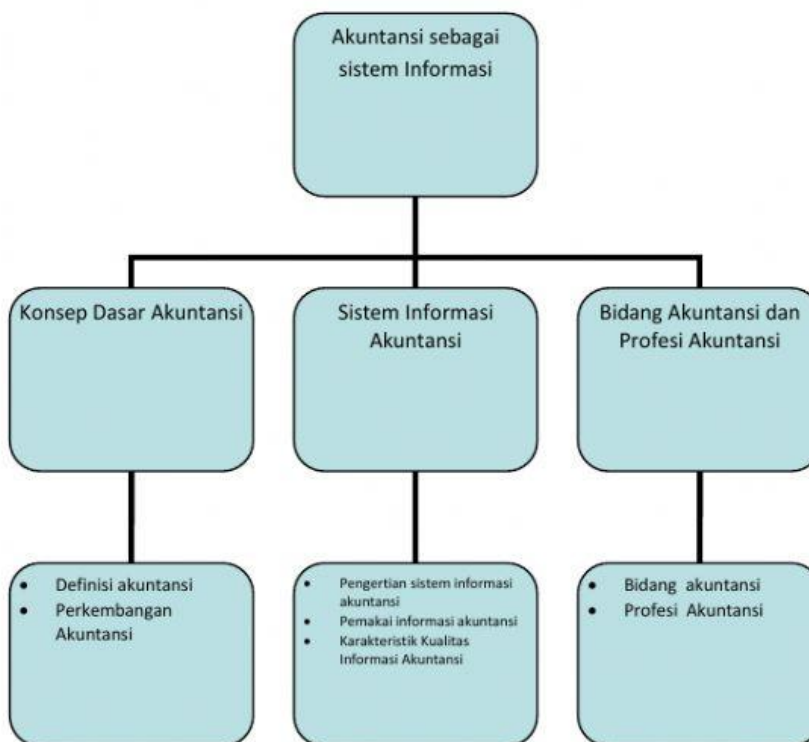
Akuntansi sebagai sistem Informasi

Konsep Dasar Akuntansi

Sistem Informasi Akuntansi

Bidang Akuntansi dan Profesi Akuntansi

- Definisi akuntansi
- Perkembangan Akuntansi

- Pengertian sistem informasi akuntansi
- Pemakai informasi akuntansi
- Karakteristik Kualitas Informasi Akuntansi

- Bidang akuntansi
- Profesi Akuntansi